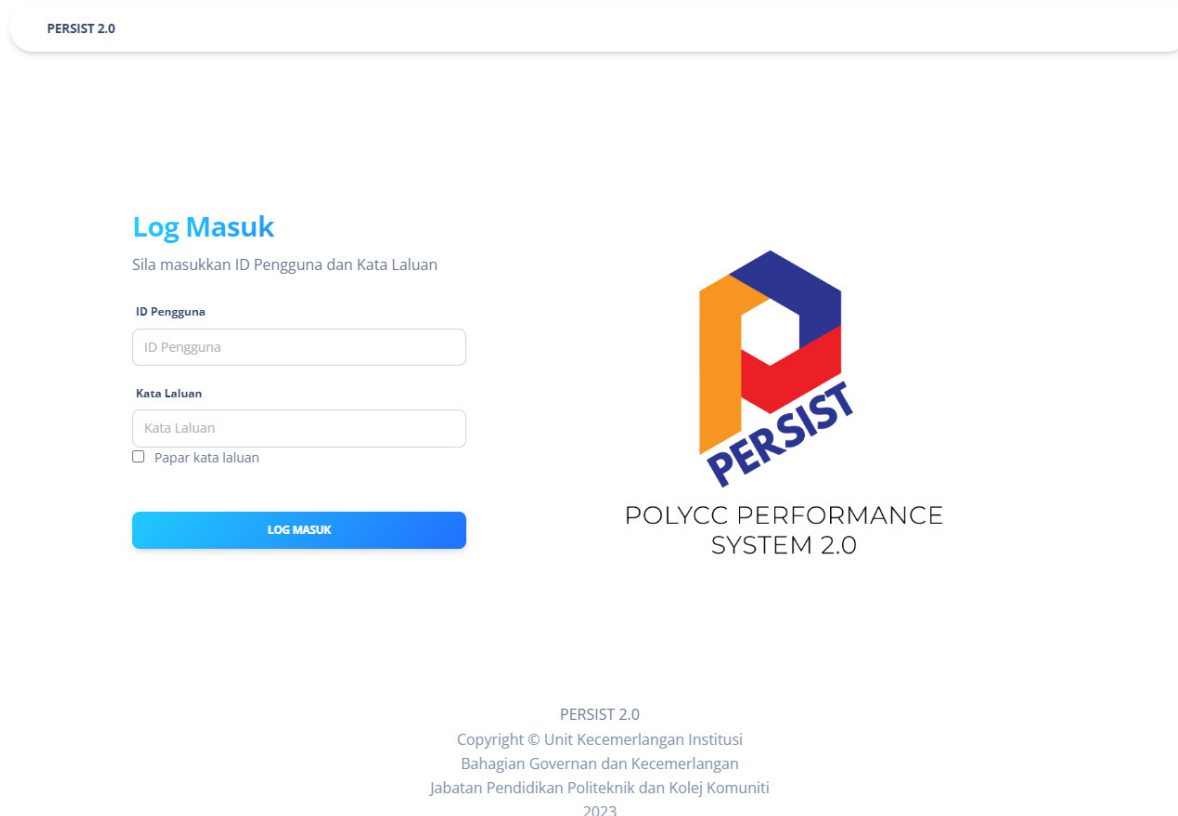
PERSIST 2.0

Log Masuk

Sila masukkan ID Pengguna dan Kata Laluan

ID Pengguna

ID Pengguna

Kata Laluan

Kata Laluan

Papar kata laluan

LOG MASUK

PERSIST

POLYCC PERFORMANCE SYSTEM 2.0

PERSIST 2.0
Copyright © Unit Kecemerlangan Institusi
Bahagian Governan dan Kecemerlangan
Jabatan Pendidikan Politeknik dan Kolej Komuniti
2023